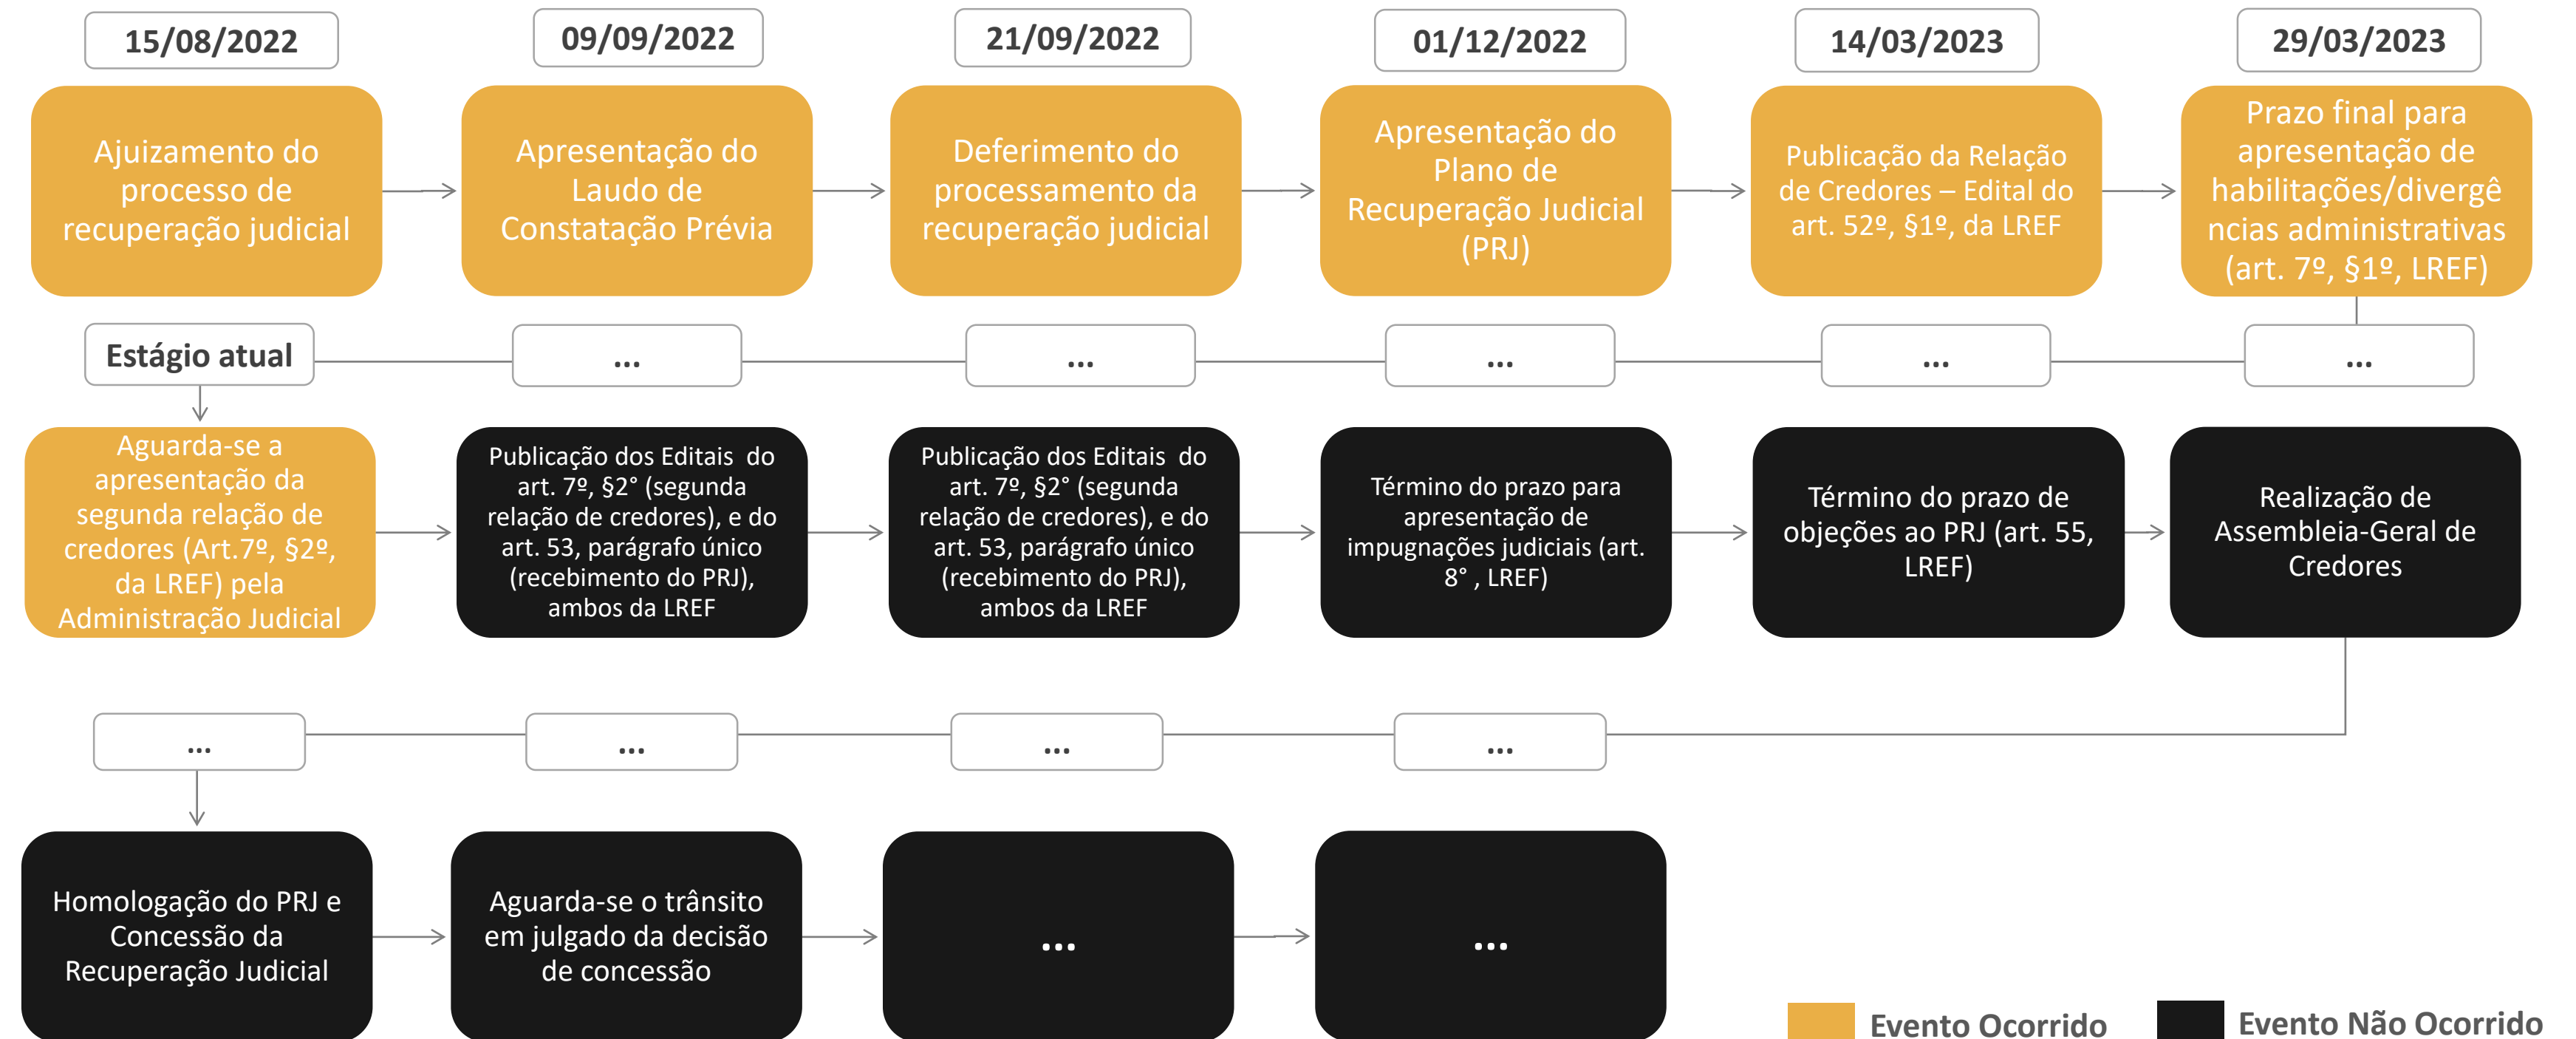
15/08/2022

Ajuizamento do processo de recuperação judicial

09/09/2022

Apresentação do Laudo de Constatação Prévia

21/09/2022

Deferimento do processamento da recuperação judicial

01/12/2022

Apresentação do Plano de Recuperação Judicial (PRJ)

14/03/2023

Publicação da Relação de Credores – Edital do art. 52º, §1º, da LREF

29/03/2023

Prazo final para apresentação de habilitações/divergências administrativas (art. 7º, §1º, LREF)

Estágio atual

...

...

...

...

...

Aguarda-se a apresentação da segunda relação de credores (Art.7º, §2º, da LREF) pela Administração Judicial

Publicação dos Editais do art. 7º, §2° (segunda relação de credores), e do art. 53, parágrafo único (recebimento do PRJ), ambos da LREF

Publicação dos Editais do art. 7º, §2° (segunda relação de credores), e do art. 53, parágrafo único (recebimento do PRJ), ambos da LREF

Término do prazo para apresentação de impugnações judiciais (art. 8° , LREF)

Término do prazo de objeções ao PRJ (art. 55, LREF)

Realização de Assembleia-Geral de Credores

...

...

...

...

Homologação do PRJ e Concessão da Recuperação Judicial

Aguarda-se o trânsito em julgado da decisão de concessão

...

...

Evento Ocorrido

Evento Não Ocorrido